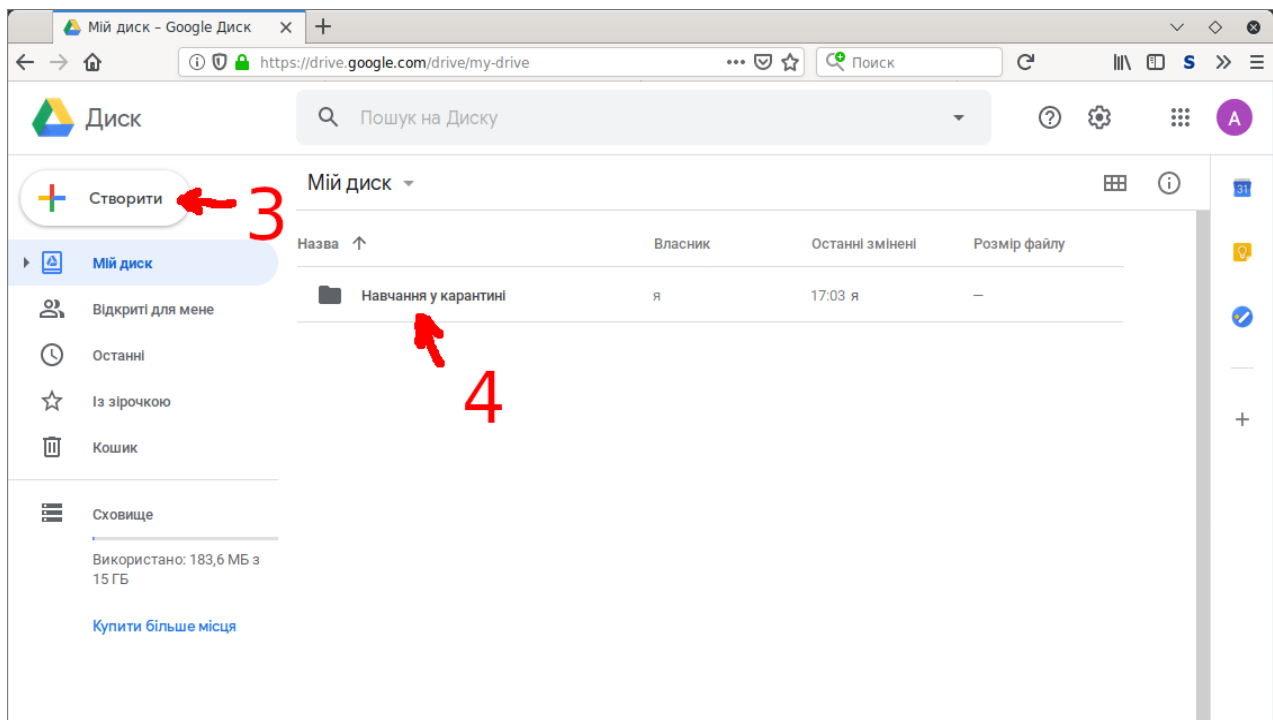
Мій диск – Google Диск

https://drive.google.com/drive/my-drive

Поиск

Диск

Пошук на Диску

A

Створити

3

Мій диск

Відкриті для мене

Останні

Із зірочкою

Кошик

Сховище

Використано: 183,6 МБ з 15 ГБ

Купити більше місця

Мій диск

| Назва | Власник | Останні змінені | Розмір файлу |
|---|---|---|---|
| Навчання у карантині | я | 17:03 я | — |

4

31